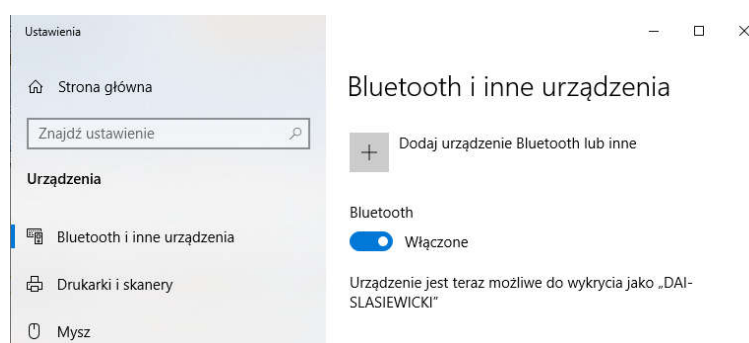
Ustawienia

Strona główna

Znajdź ustawienie

Urządzenia

Bluetooth i inne urządzenia

Drukarki i skanery

Mysz

Bluetooth i inne urządzenia

Dodaj urządzenie Bluetooth lub inne

Bluetooth

Włączone

Urządzenie jest teraz możliwe do wykrycia jako „DAI-SLASIEWICKI"